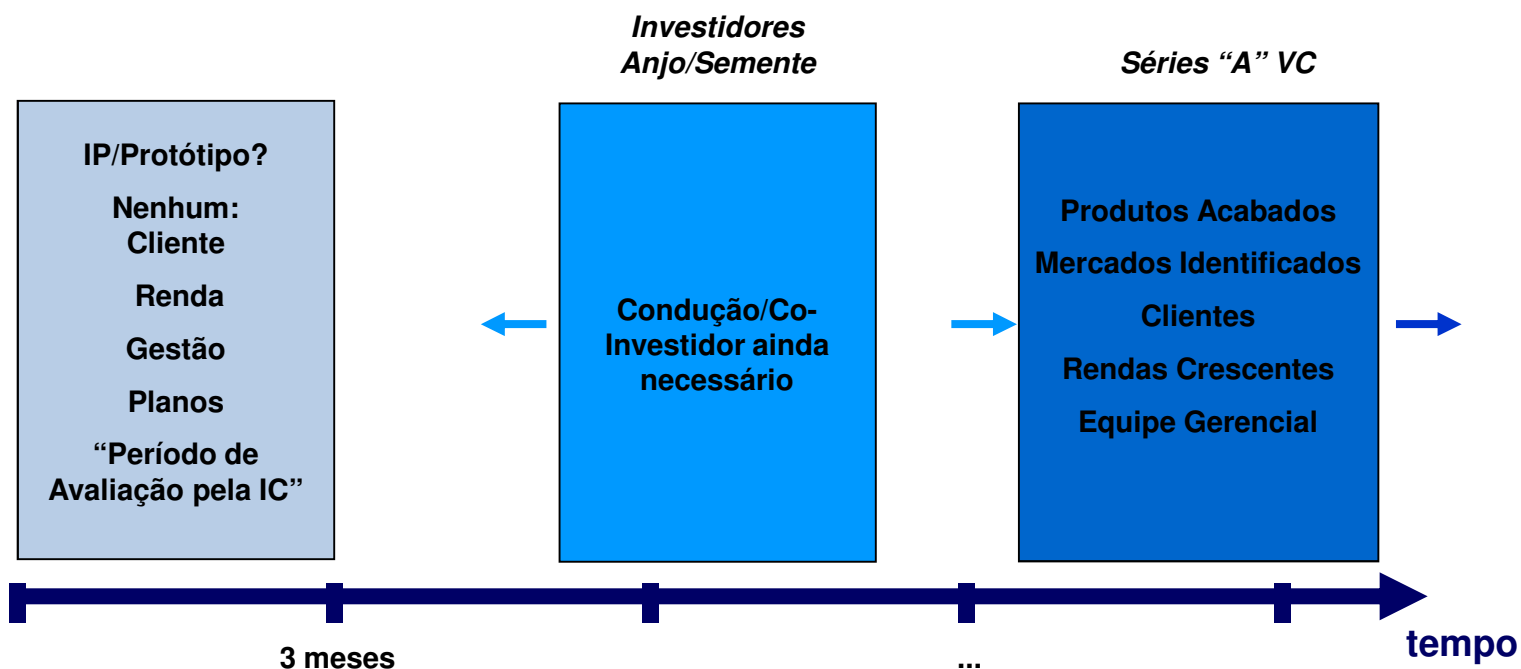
Investidores Anjo/Semente

Séries “A” VC

IP/Protótipo?

Nenhum: Cliente

Renda

Gestão

Planos

“Período de Avaliação pela IC”

Condução/Co-Investidor ainda necessário

Produtos Acabados

Mercados Identificados

Clientes

Rendas Crescentes

Equipe Gerencial

3 meses

...

tempo